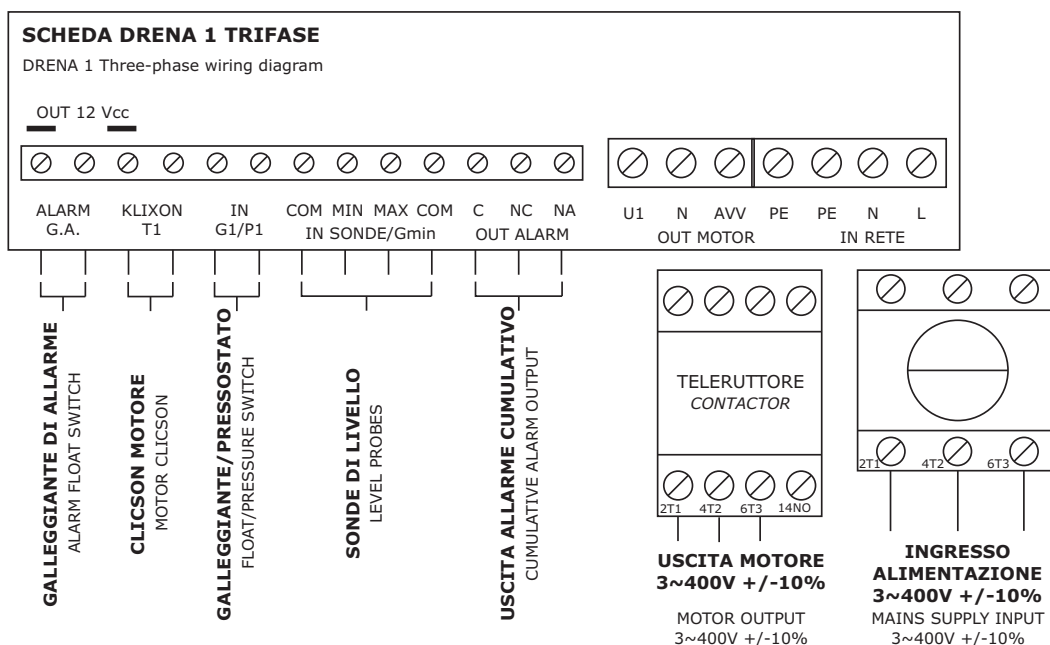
SCHEDA DRENA 1 TRIFASE

DRENA 1 Three-phase wiring diagram

OUT 12 Vcc

ALARM G.A.

KLIXON T1

IN G1/P1

COM MIN MAX COM
IN SONDE/Gmin

C NC NA
OUT ALARM

U1 N AVV
OUT MOTOR

PE PE N L
IN RETE

GALLEGGIANTE DI ALLARME
ALARM FLOAT SWITCH

CLICSON MOTORE
MOTOR CLICSON

GALLEGGIANTE/PRESSOSTATO
FLOAT/PRESSURE SWITCH

SONDE DI LIVELLO
LEVEL PROBES

USCITA ALLARME CUMULATIVO
CUMULATIVE ALARM OUTPUT

TELERUTTORE
CONTACTOR

2T1 4T2 6T3 14NO

USCITA MOTORE
3~400V +/-10%

MOTOR OUTPUT
3~400V +/-10%

2T1 4T2 6T3

INGRESSO ALIMENTAZIONE
3~400V +/-10%

MAINS SUPPLY INPUT
3~400V +/-10%